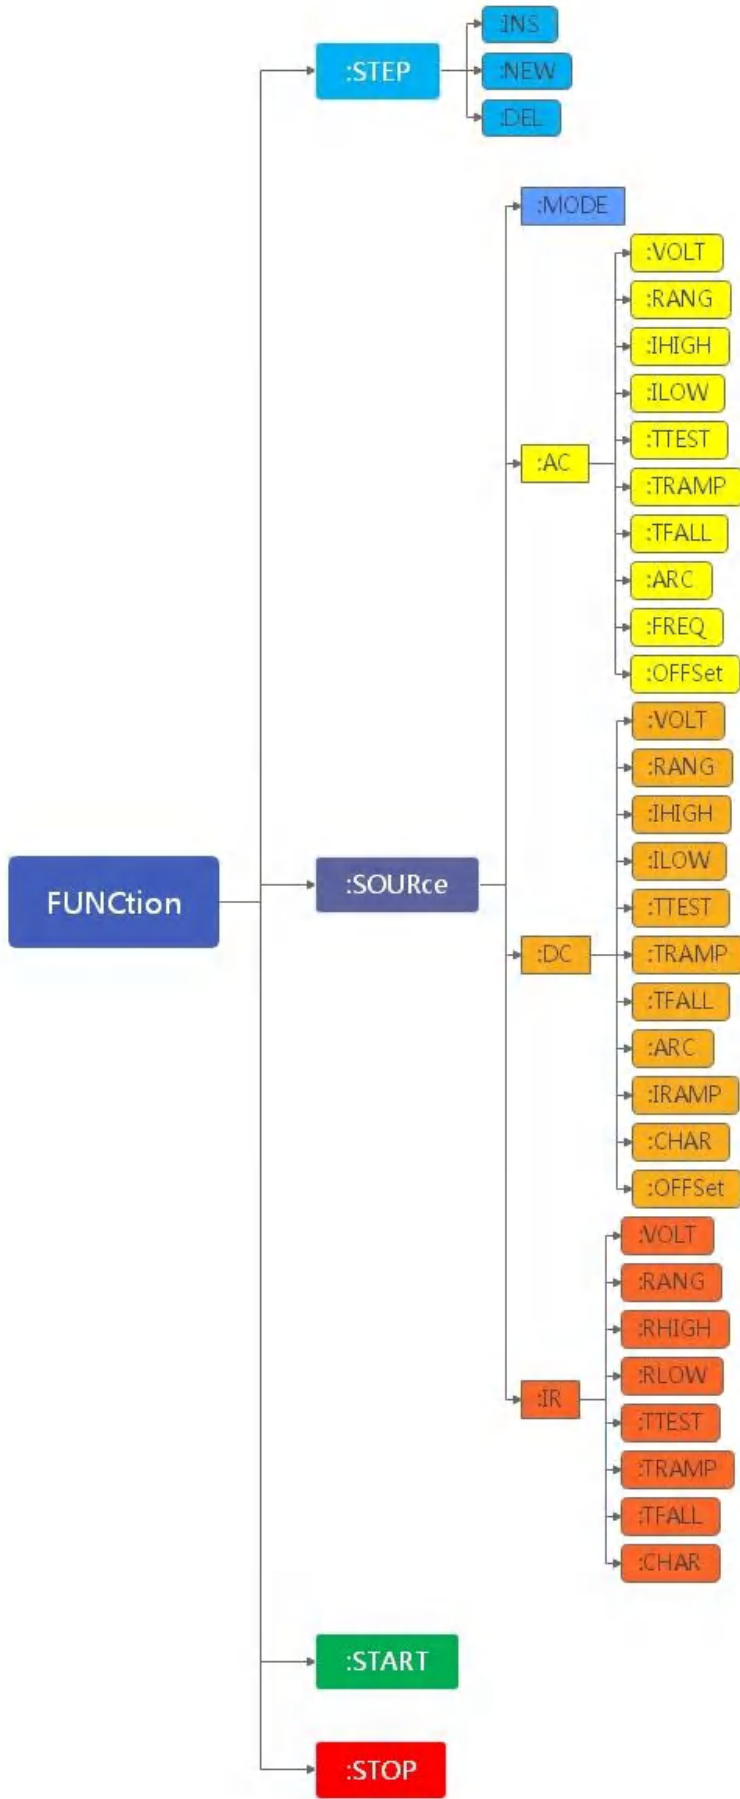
FUNCtion

:STEP
:INS
:NEW
:DEL

:SOURce
:MODE
:AC
:VOLT
:RANG
:IHIGH
:ILOW
:TTEST
:TRAMP
:TFALL
:ARC
:FREQ
:OFFSet
:DC
:VOLT
:RANG
:IHIGH
:ILOW
:TTEST
:TRAMP
:TFALL
:ARC
:IRAMP
:CHAR
:OFFSet
:IR
:VOLT
:RANG
:RHIGH
:RLOW
:TTEST
:TRAMP
:TFALL
:CHAR

:START

:STOP